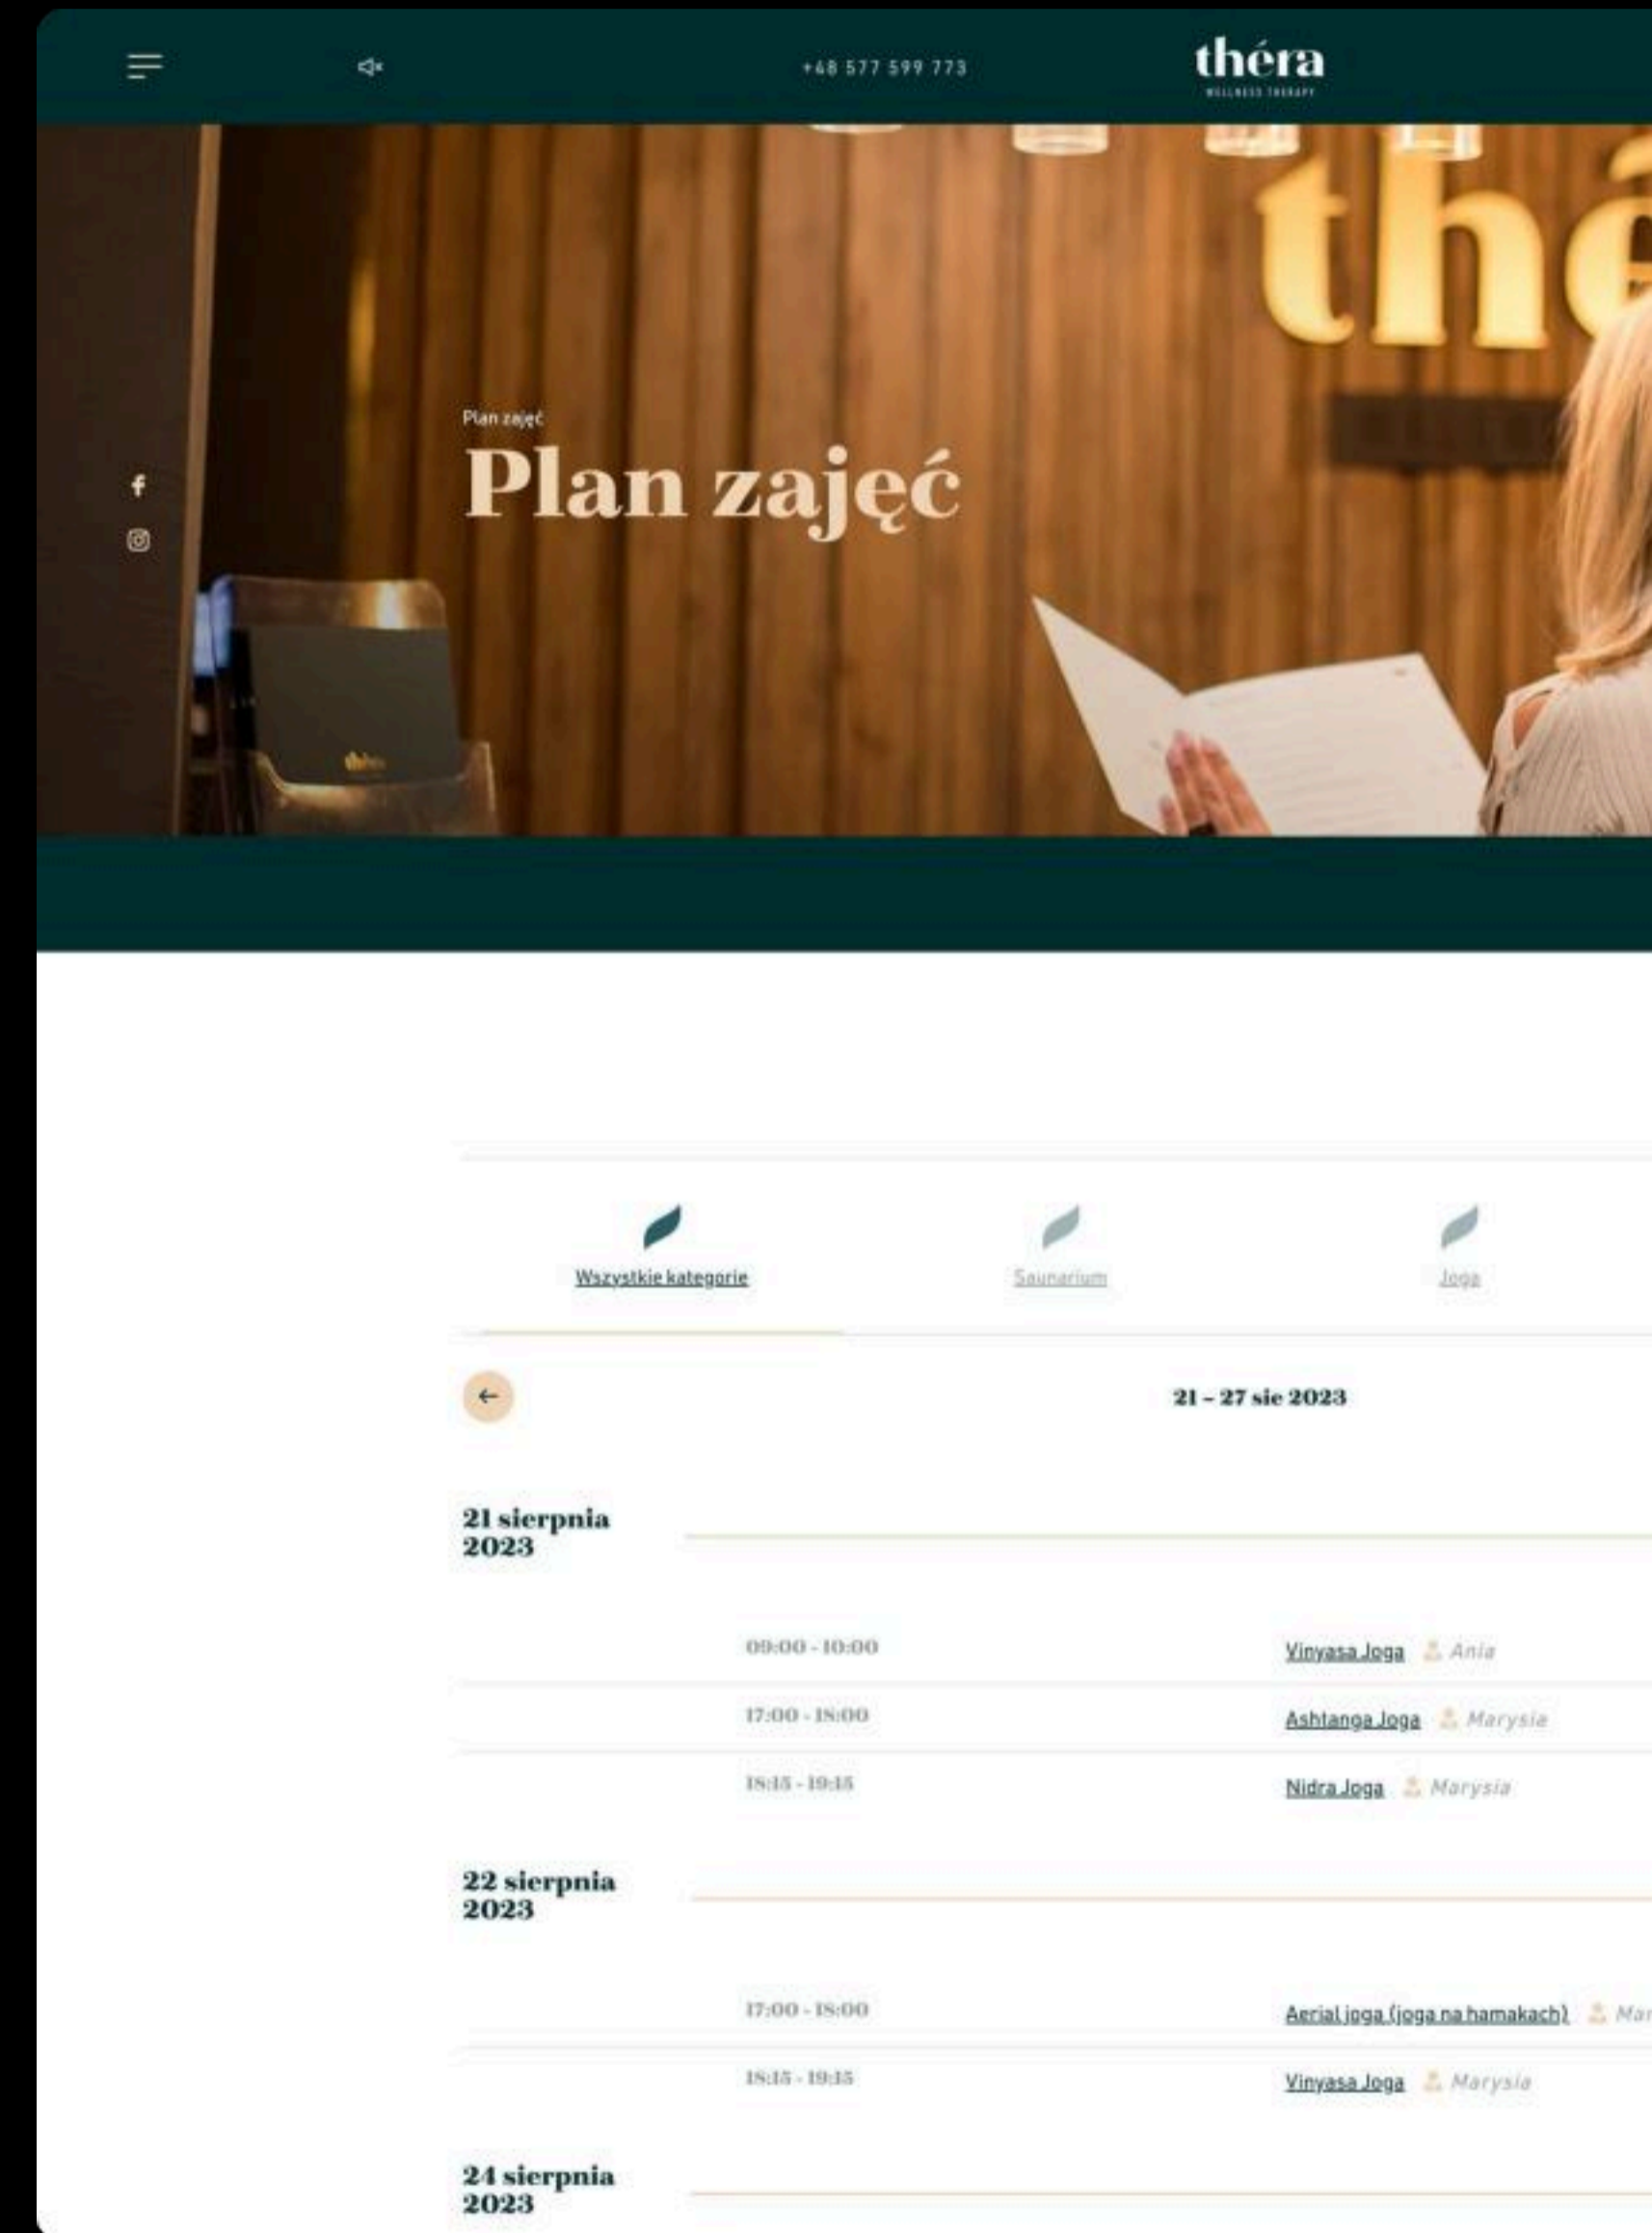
+48 577 599 773

théra
WELLNESS THERAPY

Plan zajęć

Plan zajęć

Wszystkie kategorie

Saunarium

Joga

21 – 27 sie 2023

21 sierpnia 2023

09:00 - 10:00 Vinyasa Joga Ania

17:00 - 18:00 Ashtanga Joga Marysia

18:15 - 19:15 Nidra Joga Marysia

22 sierpnia 2023

17:00 - 18:00 Aerial joga (joga na hamakach) Mar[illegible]

18:15 - 19:15 Vinyasa Joga Marysia

24 sierpnia 2023